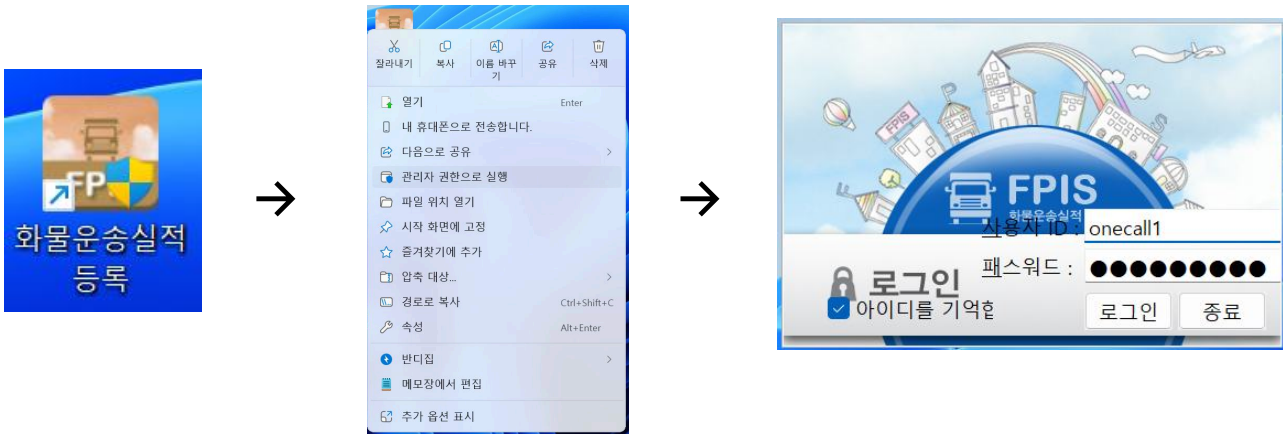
FP
화물운송실적 등록

→

잘라내기 복사 이름 바꾸기 공유 삭제

열기 Enter
내 휴대폰으로 전송합니다.
다음으로 공유
관리자 권한으로 실행
파일 위치 열기
시작 화면에 고정
즐겨찾기에 추가
압축 대상...
경로로 복사 Ctrl+Shift+C
속성 Alt+Enter
반디집
메모장에서 편집
추가 옵션 표시

→

FPIS
FPIS
화물운송실적
로그인
사용자 ID : onecall1
패스워드 : ●●●●●●●●●
아이디를 기억합
로그인 종료